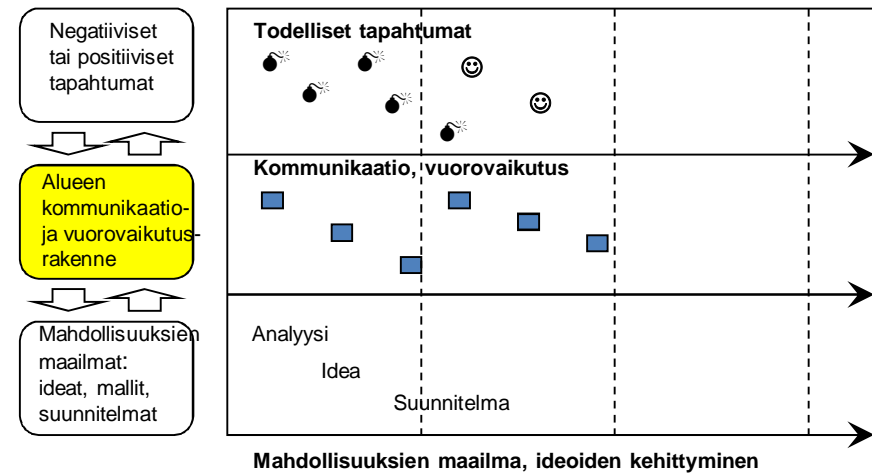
Negatiiviset tai positiiviset tapahtumat

Alueen kommunikaatio- ja vuorovaikutus-rakenne

Mahdollisuuksien maailmat: ideat, mallit, suunnitelmat

Todelliset tapahtumat

Kommunikaatio, vuorovaikutus

Analyysi

Idea

Suunnitelma

Mahdollisuuksien maailma, ideoiden kehittyminen